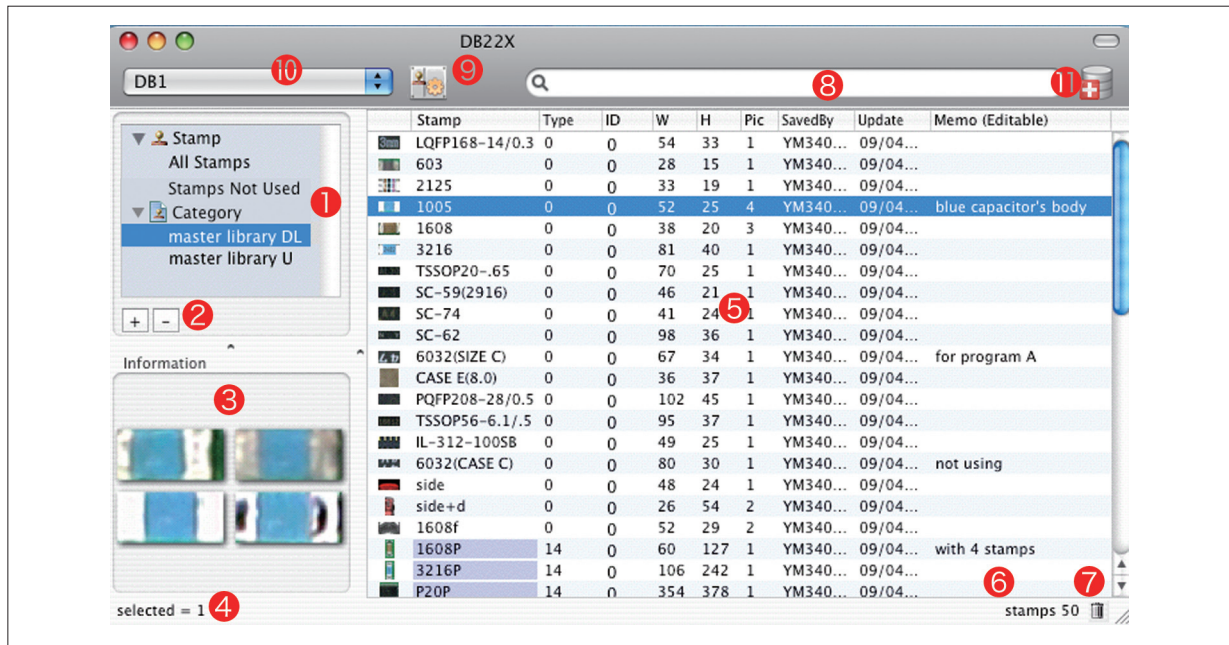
DB22X

DB1 10 9 8 11

Stamp
All Stamps
Stamps Not Used 1
Category
master library DL
master library U

+ - 2

Information

3

selected = 1 4

| Stamp | Type | ID | W | H | Pic | SavedBy | Update | Memo (Editable) |
|---|---|---|---|---|---|---|---|---|
| LQFP168-14/0.3 | 0 | 0 | 54 | 33 | 1 | YM340... | 09/04... | |
| 603 | 0 | 0 | 28 | 15 | 1 | YM340... | 09/04... | |
| 2125 | 0 | 0 | 33 | 19 | 1 | YM340... | 09/04... | |
| 1005 | 0 | 0 | 52 | 25 | 4 | YM340... | 09/04... | blue capacitor's body |
| 1608 | 0 | 0 | 38 | 20 | 3 | YM340... | 09/04... | |
| 3216 | 0 | 0 | 81 | 40 | 1 | YM340... | 09/04... | |
| TSSOP20-.65 | 0 | 0 | 70 | 25 | 1 | YM340... | 09/04... | |
| SC-59(2916) | 0 | 0 | 46 | 21 | 1 | YM340... | 09/04... | |
| SC-74 | 0 | 0 | 41 | 24 | 1 | YM340... | 09/04... | |
| SC-62 | 0 | 0 | 98 | 36 | 1 | YM340... | 09/04... | |
| 6032(SIZE C) | 0 | 0 | 67 | 34 | 1 | YM340... | 09/04... | for program A |
| CASE E(8.0) | 0 | 0 | 36 | 37 | 1 | YM340... | 09/04... | |
| PQFP208-28/0.5 | 0 | 0 | 102 | 45 | 1 | YM340... | 09/04... | |
| TSSOP56-6.1/.5 | 0 | 0 | 95 | 37 | 1 | YM340... | 09/04... | |
| IL-312-100SB | 0 | 0 | 49 | 25 | 1 | YM340... | 09/04... | |
| 6032(CASE C) | 0 | 0 | 80 | 30 | 1 | YM340... | 09/04... | not using |
| side | 0 | 0 | 48 | 24 | 1 | YM340... | 09/04... | |
| side+d | 0 | 0 | 26 | 54 | 2 | YM340... | 09/04... | |
| 1608f | 0 | 0 | 52 | 29 | 2 | YM340... | 09/04... | |
| 1608P | 14 | 0 | 60 | 127 | 1 | YM340... | 09/04... | with 4 stamps |
| 3216P | 14 | 0 | 106 | 242 | 1 | YM340... | 09/04... | |
| P20P | 14 | 0 | 354 | 378 | 1 | YM340... | 09/04... | |

5

6 7
stamps 50